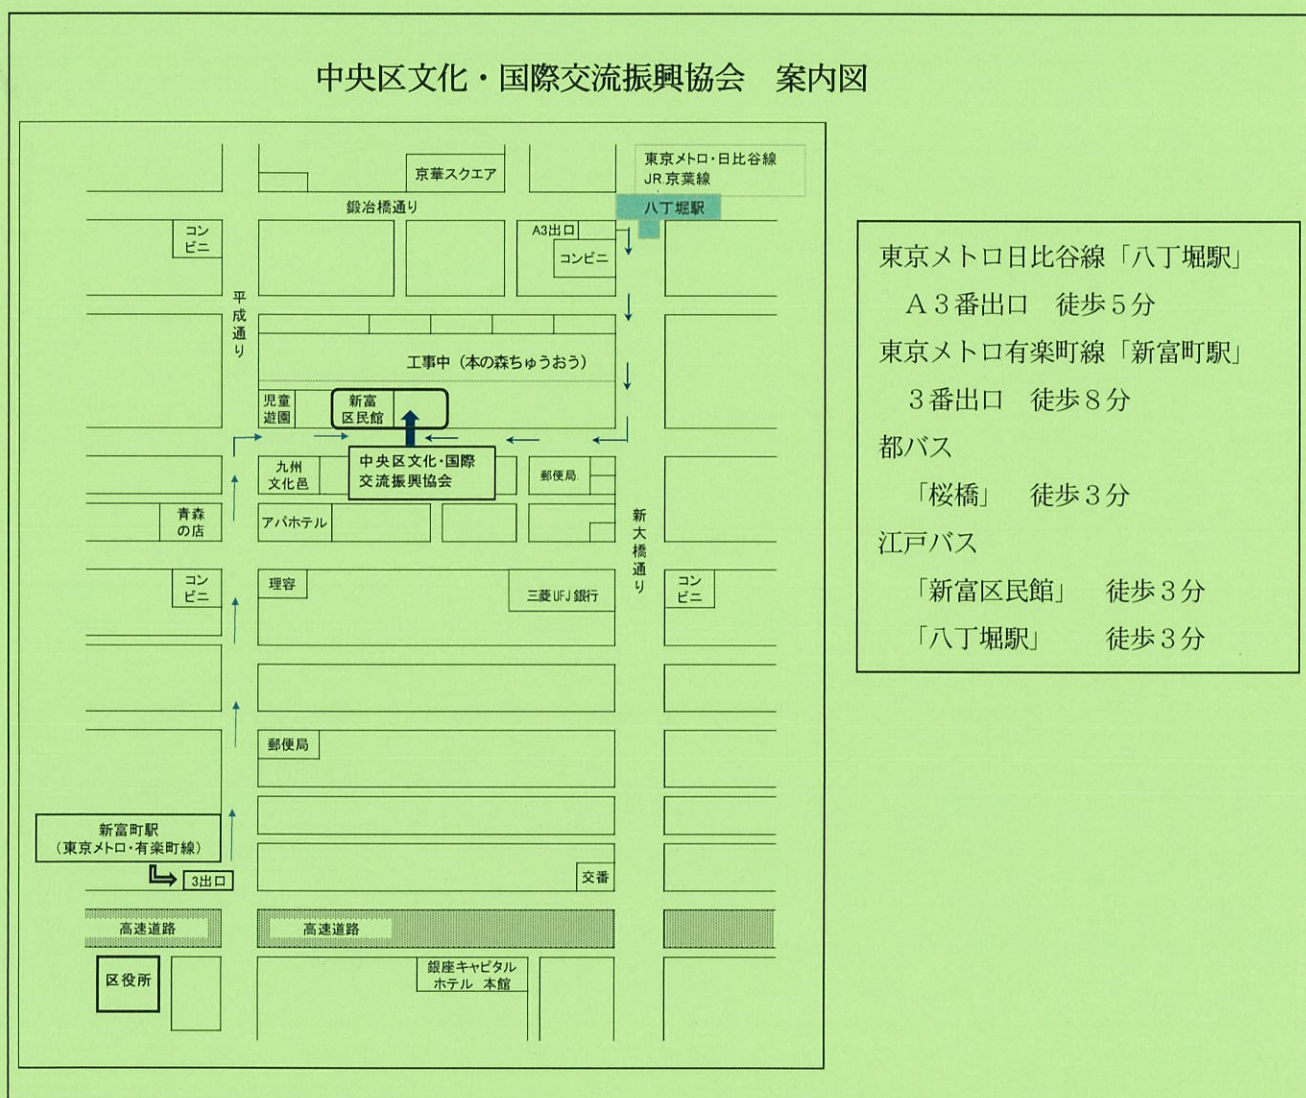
中央区文化・国際交流振興協会　案内図

京華スクエア

東京メトロ・日比谷線
JR 京葉線

八丁堀駅

鍛冶橋通り

コンビニ

A3出口

コンビニ

平成通り

工事中（本の森ちゅうおう）

児童遊園

新富区民館

中央区文化・国際交流振興協会

九州文化邑

郵便局

青森の店

アパホテル

新大橋通り

コンビニ

理容

三菱 UFJ 銀行

コンビニ

郵便局

新富町駅
（東京メトロ・有楽町線）

3出口

交番

高速道路

高速道路

区役所

銀座キャピタルホテル 本館

東京メトロ日比谷線「八丁堀駅」
Ａ３番出口　徒歩５分
東京メトロ有楽町線「新富町駅」
３番出口　徒歩８分
都バス
「桜橋」　徒歩３分
江戸バス
「新富区民館」　徒歩３分
「八丁堀駅」　徒歩３分